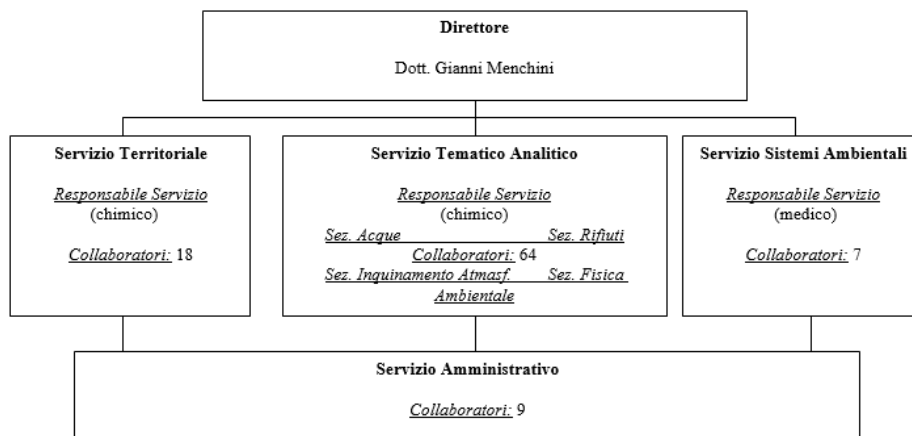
Direttore

Dott. Gianni Menchini

Servizio Territoriale

Responsabile Servizio
(chimico)

Collaboratori: 18

Servizio Tematico Analitico

Responsabile Servizio
(chimico)
Sez. Acque Sez. Rifiuti
Collaboratori: 64
Sez. Inquinamento Atmasf. Sez. Fisica Ambientale

Servizio Sistemi Ambientali

Responsabile Servizio
(medico)

Collaboratori: 7

Servizio Amministrativo

Collaboratori: 9